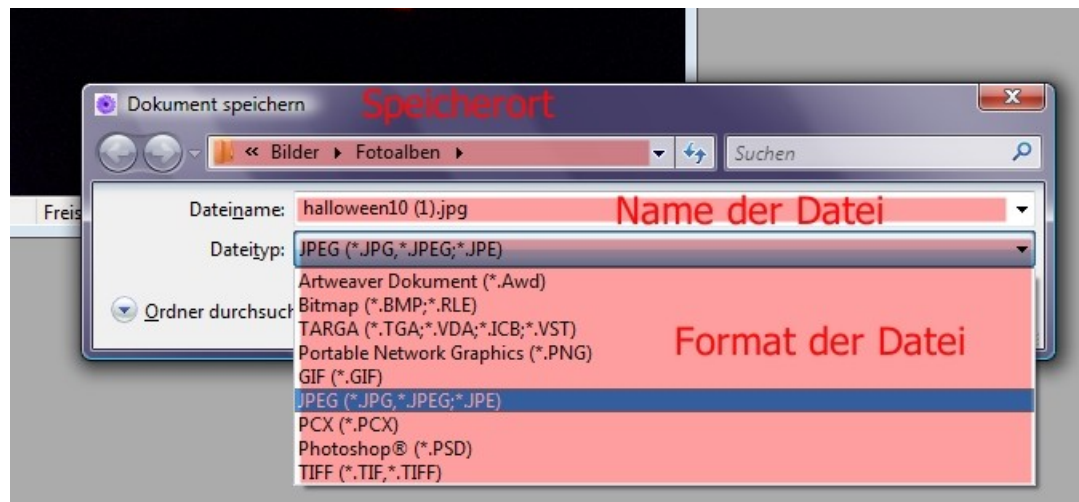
Dokument speichern Speicherort

« Bilder ▸ Fotoalben ▸

Suchen

Freis

Dateiname: halloween10 (1).jpg Name der Datei

Dateityp: JPEG (*.JPG,*.JPEG;*.JPE)

Ordner durchsuch

Artweaver Dokument (*.Awd)
Bitmap (*.BMP;*.RLE)
TARGA (*.TGA;*.VDA;*.ICB;*.VST)
Portable Network Graphics (*.PNG)
GIF (*.GIF)
JPEG (*.JPG,*.JPEG;*.JPE)
PCX (*.PCX)
Photoshop® (*.PSD)
TIFF (*.TIF,*.TIFF)

Format der Datei